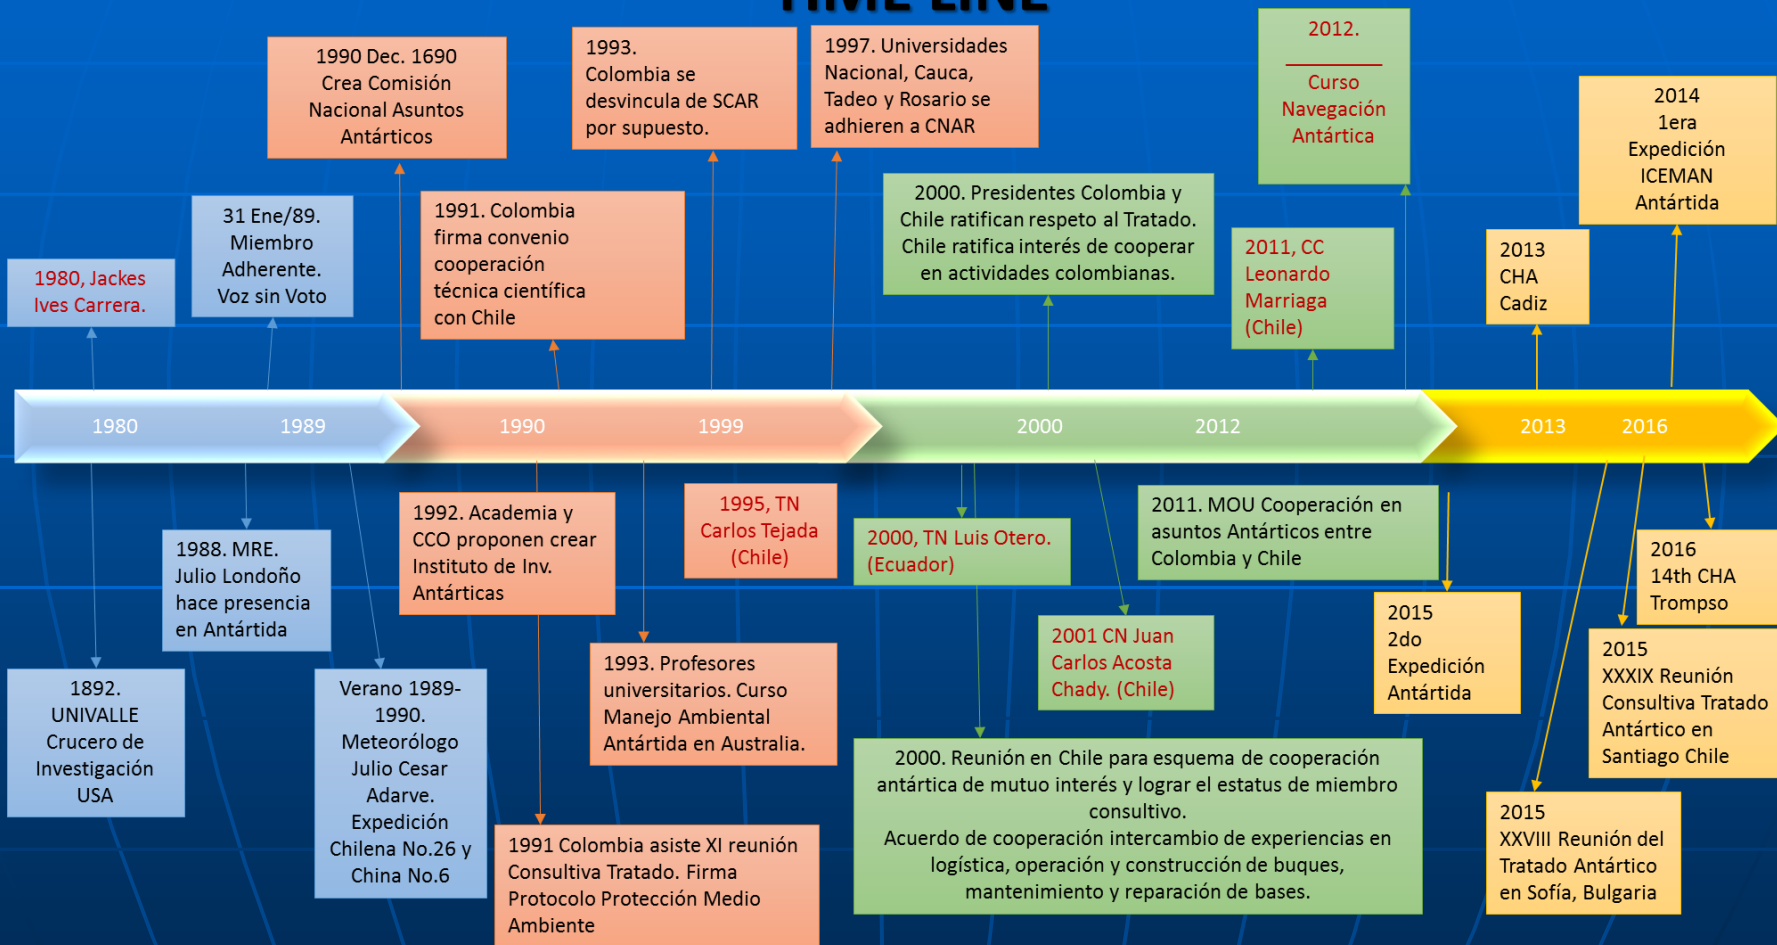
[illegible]

1990 Dec. 1690 Crea Comisión Nacional Asuntos Antárticos

1993. Colombia se desvincula de SCAR por supuesto.

1997. Universidades Nacional, Cauca, Tadeo y Rosario se adhieren a CNAR

2012.

Curso Navegación Antártica

2014 1era Expedición ICEMAN Antártida

1980, Jackes Ives Carrera.

31 Ene/89. Miembro Adherente. Voz sin Voto

1991. Colombia firma convenio cooperación técnica científica con Chile

2000. Presidentes Colombia y Chile ratifican respeto al Tratado. Chile ratifica interés de cooperar en actividades colombianas.

2011, CC Leonardo Marriaga (Chile)

2013 CHA Cadiz

1980 1989 1990 1999 2000 2012 2013 2016

1988. MRE. Julio Londoño hace presencia en Antártida

1992. Academia y CCO proponen crear Instituto de Inv. Antárticas

1995, TN Carlos Tejada (Chile)

2000, TN Luis Otero. (Ecuador)

2011. MOU Cooperación en asuntos Antárticos entre Colombia y Chile

2016 14th CHA Trompso

1892. UNIVALLE Crucero de Investigación USA

Verano 1989-1990. Meteorólogo Julio Cesar Adarve. Expedición Chilena No.26 y China No.6

1993. Profesores universitarios. Curso Manejo Ambiental Antártida en Australia.

2001 CN Juan Carlos Acosta Chady. (Chile)

2015 2do Expedición Antártida

2015 XXXIX Reunión Consultiva Tratado Antártico en Santiago Chile

2000. Reunión en Chile para esquema de cooperación antártica de mutuo interés y lograr el estatus de miembro consultivo.
Acuerdo de cooperación intercambio de experiencias en logística, operación y construcción de buques, mantenimiento y reparación de bases.

2015 XXVIII Reunión del Tratado Antártico en Sofía, Bulgaria

1991 Colombia asiste XI reunión Consultiva Tratado. Firma Protocolo Protección Medio Ambiente